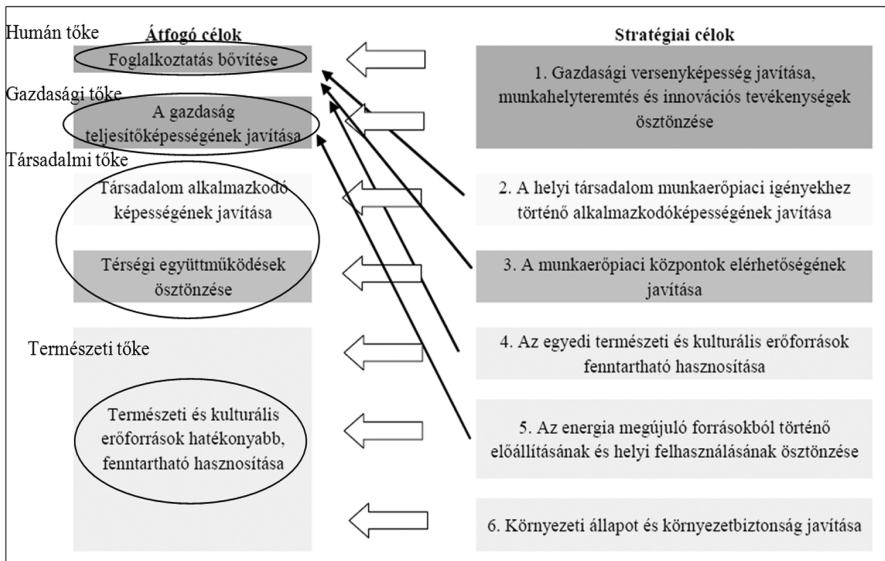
Humán tőke

Átfogó célok

Stratégiai célok

Foglalkoztatás bővítése

Gazdasági tőke

A gazdaság teljesítőképességének javítása

Társadalmi tőke

Társadalom alkalmazkodó képességének javítása

Térségi együttműködések ösztönzése

Természeti tőke

Természeti és kulturális erőforrások hatékonyabb, fenntartható hasznosítása

1. Gazdasági versenyképesség javítása, munkahelyteremtés és innovációs tevékenységek ösztönzése

2. A helyi társadalom munkaerőpiaci igényekhez történő alkalmazkodóképességének javítása

3. A munkaerőpiaci központok elérhetőségének javítása

4. Az egyedi természeti és kulturális erőforrások fenntartható hasznosítása

5. Az energia megújuló forrásokból történő előállításának és helyi felhasználásának ösztönzése

6. Környezeti állapot és környezetbiztonság javítása